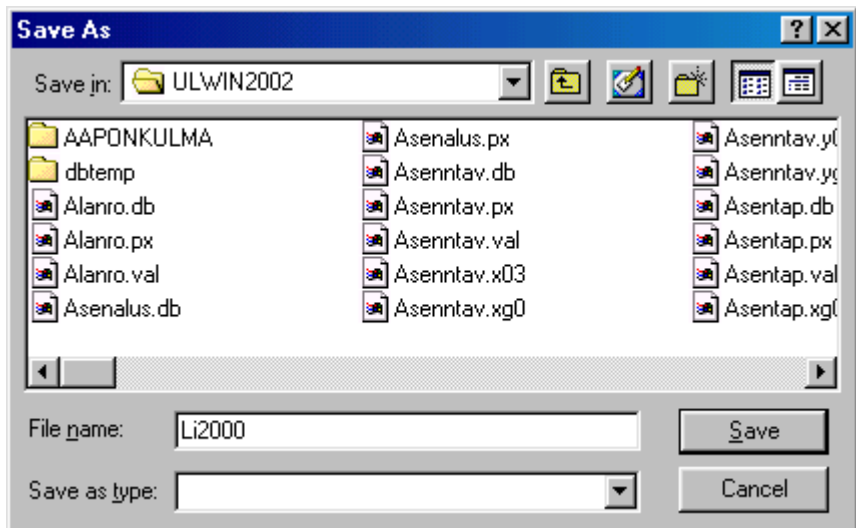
Save As

?

Save in: ULWIN2002

AAPONKULMA
dbtemp
Alanro.db
Alanro.px
Alanro.val
Asenalus.db

Asenalus.px
Asenntav.db
Asenntav.px
Asenntav.val
Asenntav.x03
Asenntav.xg0

Asenntav.y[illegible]
Asenntav.y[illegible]
Asentap.db
Asentap.px
Asentap.val
Asentap.xg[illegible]

File name: Li2000

Save

Save as type:

Cancel